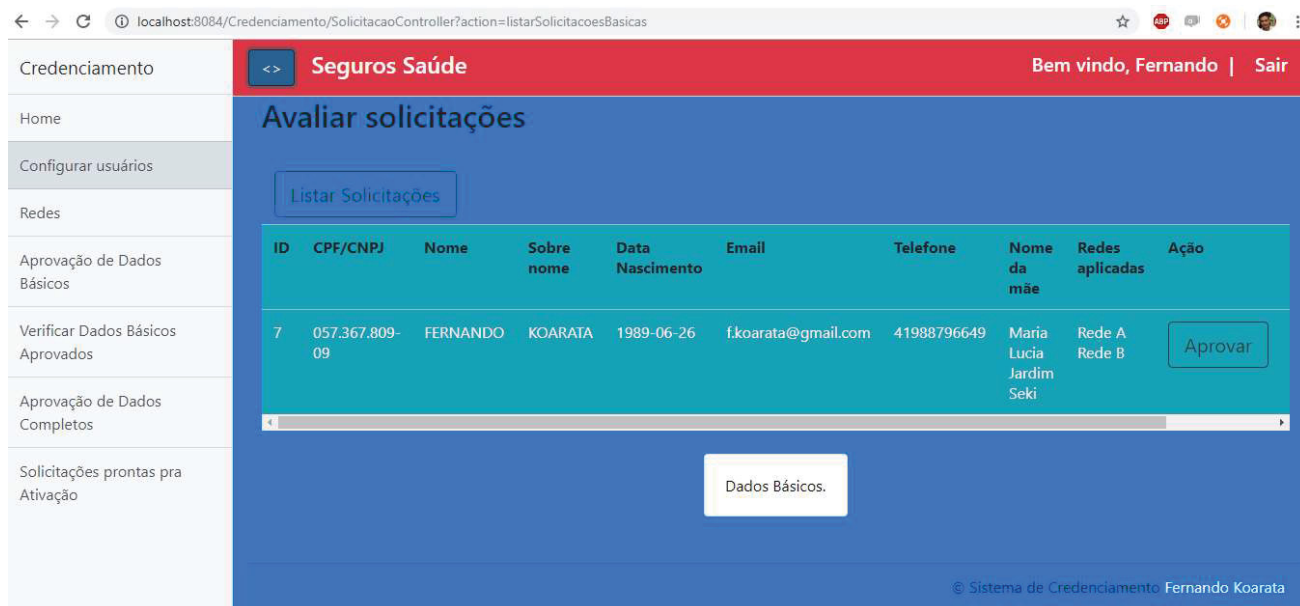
localhost:8084/Credenciamento/SolicitacaoController?action=listarSolicitacoesBasicas

Credenciamento

Home

Configurar usuários

Redes

Aprovação de Dados Básicos

Verificar Dados Básicos Aprovados

Aprovação de Dados Completos

Solicitações prontas pra Ativação

<> Seguros Saúde

Bem vindo, Fernando | Sair

Avaliar solicitações

Listar Solicitações

| ID | CPF/CNPJ | Nome | Sobre nome | Data Nascimento | Email | Telefone | Nome da mãe | Redes aplicadas | Ação |
|---|---|---|---|---|---|---|---|---|---|
| 7 | 057.367.809-09 | FERNANDO | KOARATA | 1989-06-26 | f.koarata@gmail.com | 41988796649 | Maria Lucia Jardim Seki | Rede A Rede B | Aprovar |

Dados Básicos.

© Sistema de Credenciamento Fernando Koarata